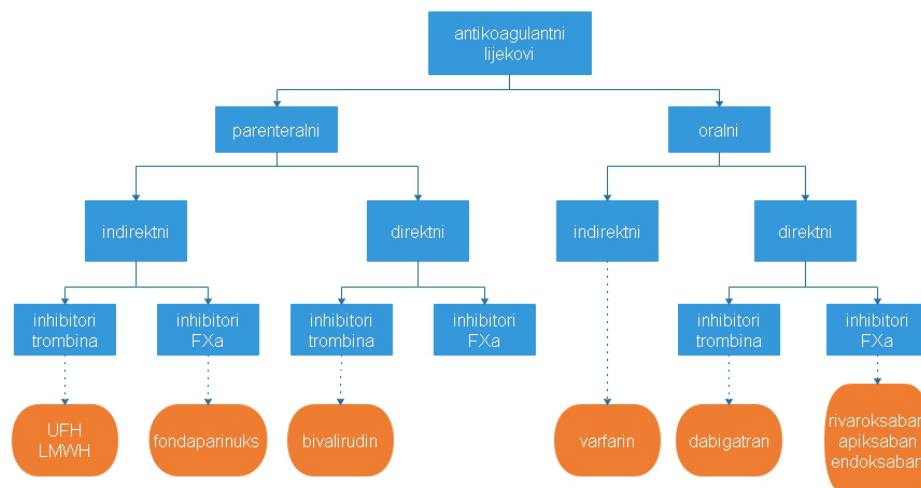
antikoagulantni lijekovi

parenteralni

oralni

indirektni

direktni

indirektni

direktni

inhibitori trombina

inhibitori FXa

inhibitori trombina

inhibitori FXa

inhibitori trombina

inhibitori FXa

UFH LMWH

fondaparinuks

bivalirudin

varfarin

dabigatran

rivaroksaban apiksaban endoksaban